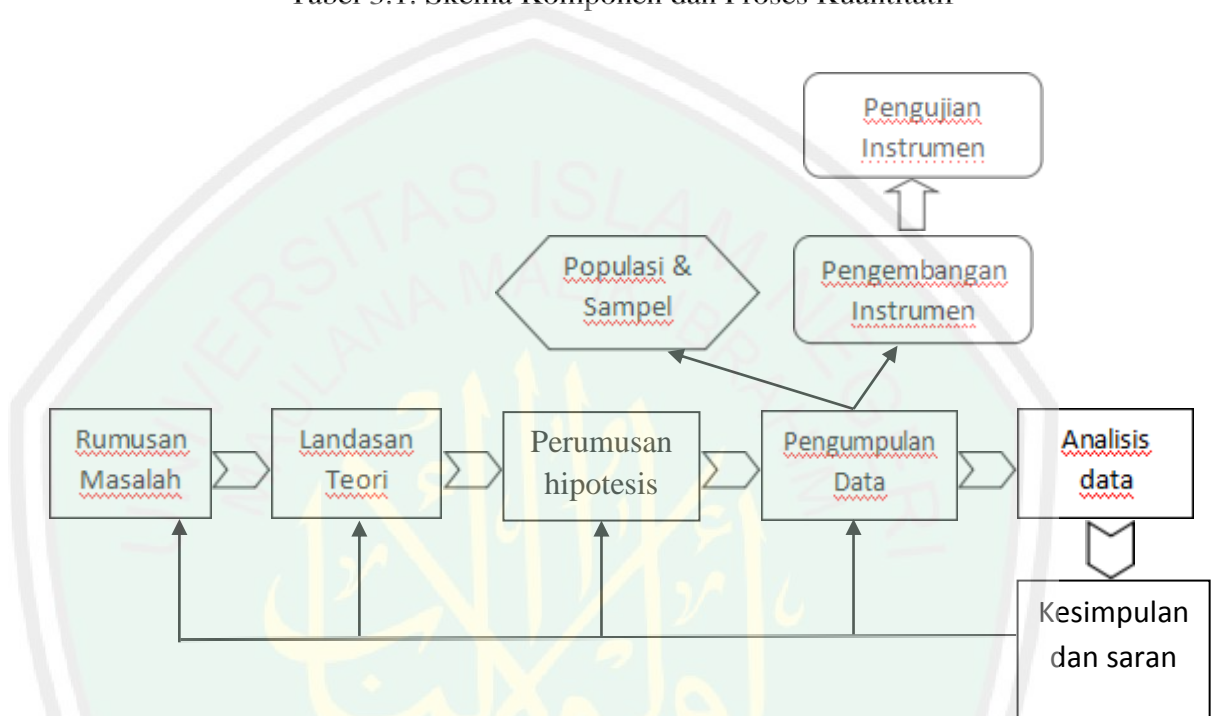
Tabel 3.1. Skema Komponen dan Proses Kuantitatif

Pengujian Instrumen

Populasi & Sampel

Pengembangan Instrumen

Rumusan Masalah

Landasan Teori

Perumusan hipotesis

Pengumpulan Data

Analisis data

Kesimpulan dan saran

UNIVERSITAS ISLAM NEGERI MAULANA MALIK IBRAHIM